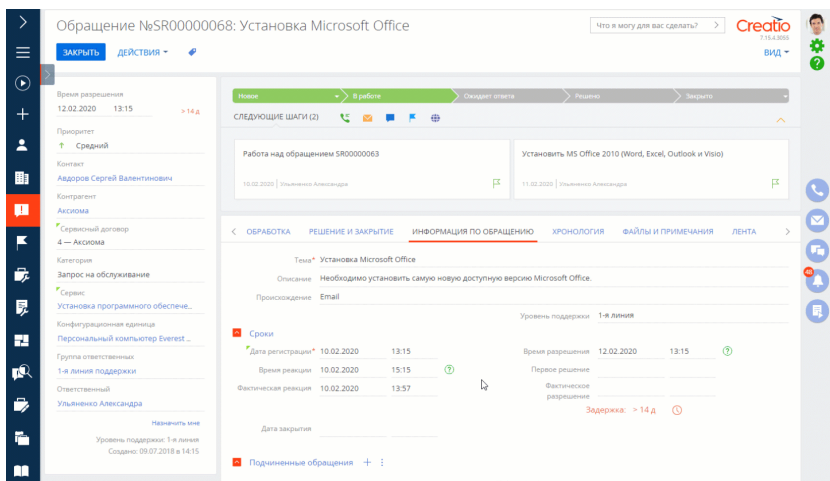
Обращение №SR00000068: Установка Microsoft Office

Что я могу для вас сделать?

Creatio
7.15.4.3065

ЗАКРЫТЬ ДЕЙСТВИЯ ▾

ВИД ▾

Время разрешения
12.02.2020 13:15 > 14 д

Приоритет
↑ Средний

Контакт
Авдоров Сергей Валентинович

Контрагент
Аксиома

Сервисный договор
4 — Аксиома

Категория
Запрос на обслуживание

Сервис
Установка программного обеспече...

Конфигурационная единица
Персональный компьютер Everest ...

Группа ответственных
1-я линия поддержки

Ответственный
Ульяненко Александра

Назначить мне

Уровень поддержки: 1-я линия
Создано: 09.07.2018 в 14:15

Новое | В работе | Ожидает ответа | Решено | Закрыто

СЛЕДУЮЩИЕ ШАГИ (2)

Работа над обращением SR00000063
10.02.2020 | Ульяненко Александра

Установить MS Office 2010 (Word, Excel, Outlook и Visio)
11.02.2020 | Ульяненко Александра

ОБРАБОТКА РЕШЕНИЕ И ЗАКРЫТИЕ ИНФОРМАЦИЯ ПО ОБРАЩЕНИЮ ХРОНОЛОГИЯ ФАЙЛЫ И ПРИМЕЧАНИЯ ЛЕНТА

Тема* Установка Microsoft Office
Описание Необходимо установить самую новую доступную версию Microsoft Office.
Происхождение Email
Уровень поддержки 1-я линия

Сроки

Дата регистрации* 10.02.2020 13:15
Время реакции 10.02.2020 15:15
Фактическая реакция 10.02.2020 13:57
Время разрешения 12.02.2020 13:15
Первое решение
Фактическое разрешение
Задержка: > 14 д
Дата закрытия

Подчиненные обращения + ⋮

48